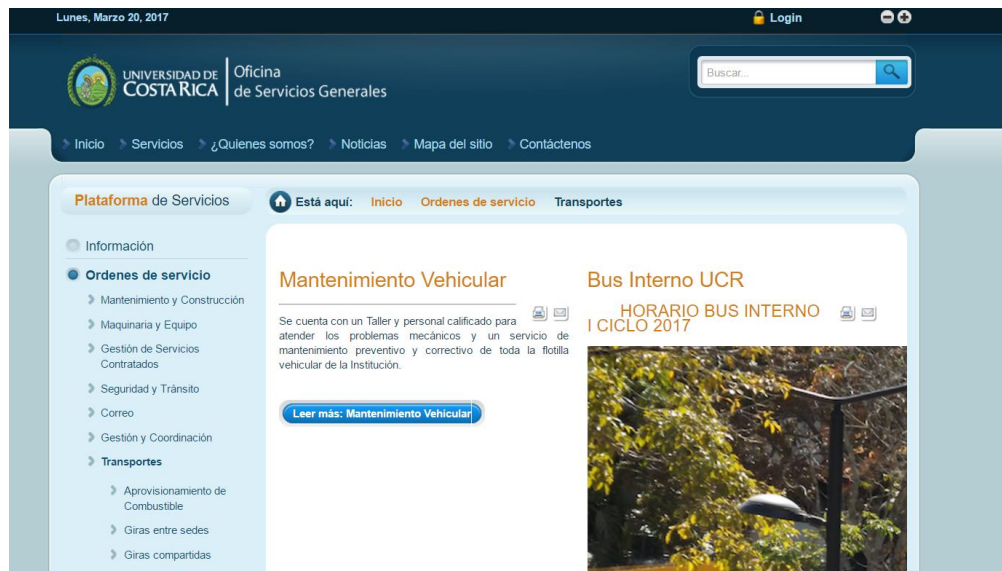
Lunes, Marzo 20, 2017

Login

UNIVERSIDAD DE COSTA RICA

Oficina de Servicios Generales

Buscar...

Inicio Servicios ¿Quienes somos? Noticias Mapa del sitio Contáctenos

Plataforma de Servicios

Está aquí: Inicio Ordenes de servicio Transportes

Información

Ordenes de servicio

Mantenimiento y Construcción

Maquinaria y Equipo

Gestión de Servicios Contratados

Seguridad y Tránsito

Correo

Gestión y Coordinación

Transportes

Aprovisionamiento de Combustible

Giras entre sedes

Giras compartidas

Mantenimiento Vehicular

Se cuenta con un Taller y personal calificado para atender los problemas mecánicos y un servicio de mantenimiento preventivo y correctivo de toda la flotilla vehicular de la Institución.

Leer más: Mantenimiento Vehicular

Bus Interno UCR

HORARIO BUS INTERNO I CICLO 2017